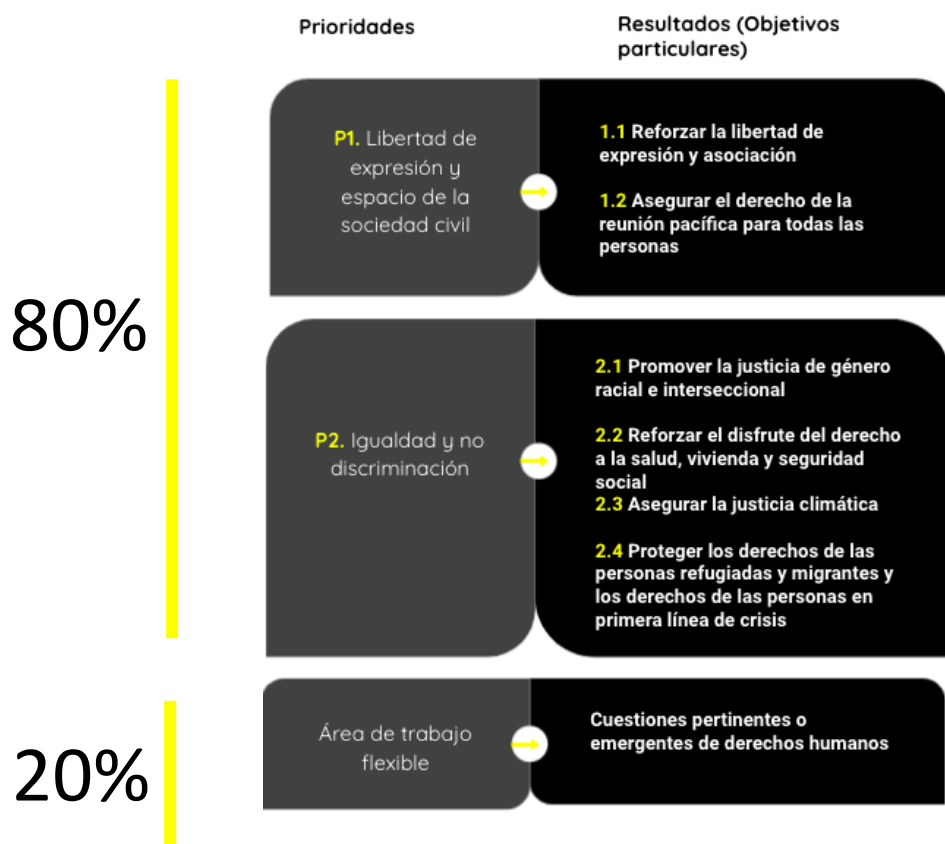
Prioridades

Resultados (Objetivos particulares)

80%

P1. Libertad de expresión y espacio de la sociedad civil

1.1 Reforzar la libertad de expresión y asociación

1.2 Asegurar el derecho de la reunión pacífica para todas las personas

P2. Igualdad y no discriminación

2.1 Promover la justicia de género racial e interseccional

2.2 Reforzar el disfrute del derecho a la salud, vivienda y seguridad social
2.3 Asegurar la justicia climática

2.4 Proteger los derechos de las personas refugiadas y migrantes y los derechos de las personas en primera línea de crisis

20%

Área de trabajo flexible

Cuestiones pertinentes o emergentes de derechos humanos